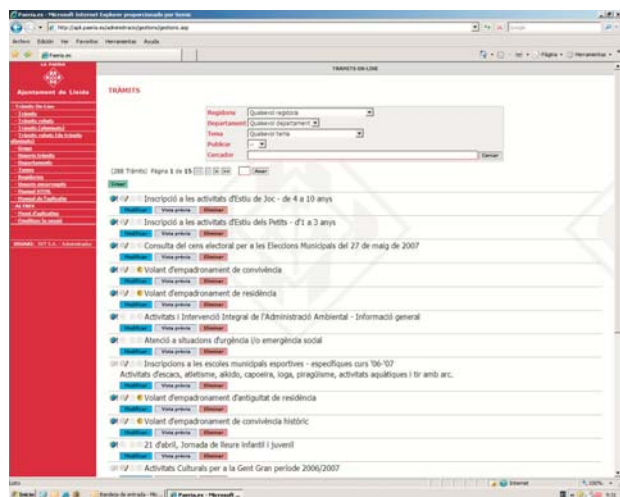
Paeria.es - Microsoft Internet Explorer proporcionado por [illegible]

http://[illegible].paeria.es/administracio/gestions/gestions.asp

Archivo Edición Ver Favoritos Herramientas Ayuda

Paeria.es

Página Herramientas

LA PAERIA

Ajuntament de Lleida

TRÀMITS ON-LINE

TRÀMITS

Registre Qualsevol registre
Departament Qualsevol departament
Tema Qualsevol tema
Publicar --
Cercador

Cercar

(288 Tràmits) Pàgina 1 de 15 Anar

Inscripció a les activitats d'Estiu de Joc - de 4 a 10 anys
Modificar Vista prèvia Eliminar

Inscripció a les activitats d'Estiu dels Petits - d'1 a 3 anys
Modificar Vista prèvia Eliminar

Consulta del cens electoral per a les Eleccions Municipals del 27 de maig de 2007
Modificar Vista prèvia Eliminar

Volant d'empadronament de convivència
Modificar Vista prèvia Eliminar

Volant d'empadronament de residència
Modificar Vista prèvia Eliminar

Activitats i Intervenció Integral de l'Administració Ambiental - Informació general
Modificar Vista prèvia Eliminar

Atenció a situacions d'urgència i/o emergència social
Modificar Vista prèvia Eliminar

Inscripcions a les escoles municipals esportives - específiques curs '06-'07
Activitats d'escacs, atletisme, aikido, capoeira, ioga, piragüisme, activitats aquàtiques i tir amb arc.
Modificar Vista prèvia Eliminar

Volant d'empadronament d'antiguitat de residència
Modificar Vista prèvia Eliminar

Volant d'empadronament de convivència històric
Modificar Vista prèvia Eliminar

21 d'abril, Jornada de Lleure Infantil i Juvenil
Modificar Vista prèvia Eliminar

Activitats Culturals per a la Gent Gran període 2006/2007

Internet 100%

Inicio Paeria.es - Microsoft ...